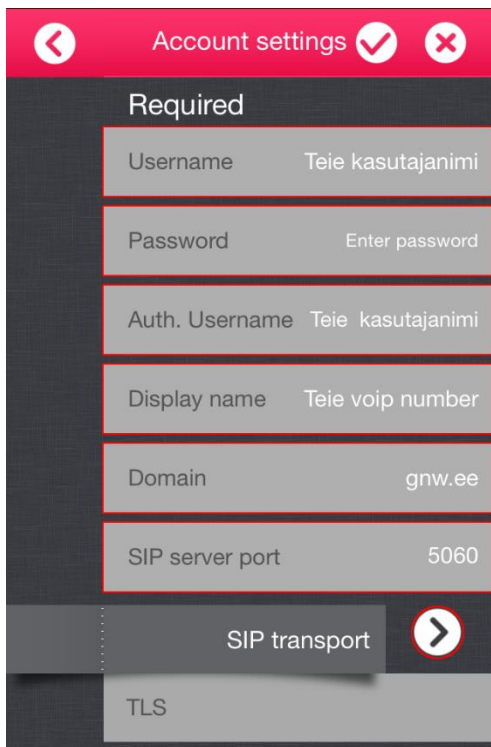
Account settings

Required

Username Teie kasutajanimi

Password Enter password

Auth. Username Teie kasutajanimi

Display name Teie voip number

Domain gnw.ee

SIP server port 5060

SIP transport

TLS